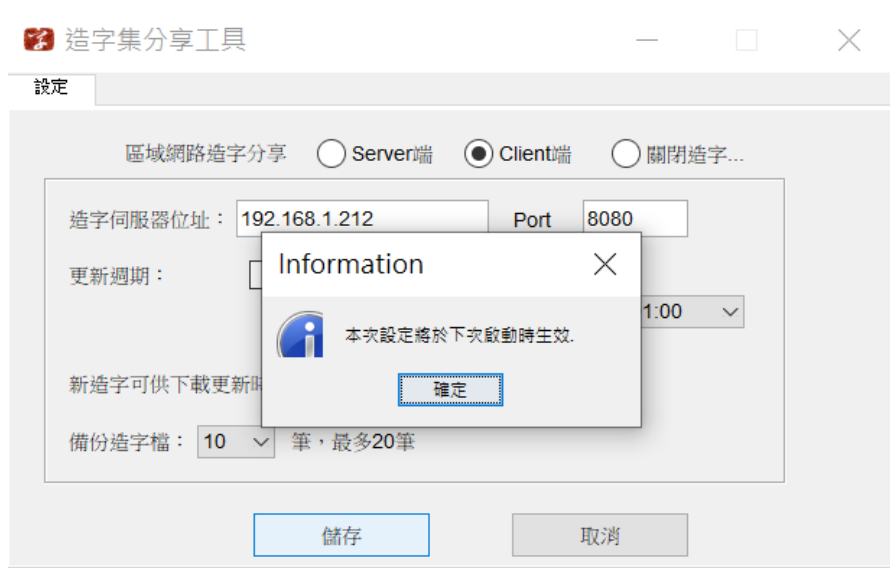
造字集分享工具

設定

區域網路造字分享 Server端 Client端 關閉造字...

造字伺服器位址： 192.168.1.212 Port 8080

更新週期：

1:00

新造字可供下載更新時

備份造字檔： 10 筆，最多20筆

Information

本次設定將於下次啟動時生效.

確定

儲存 取消